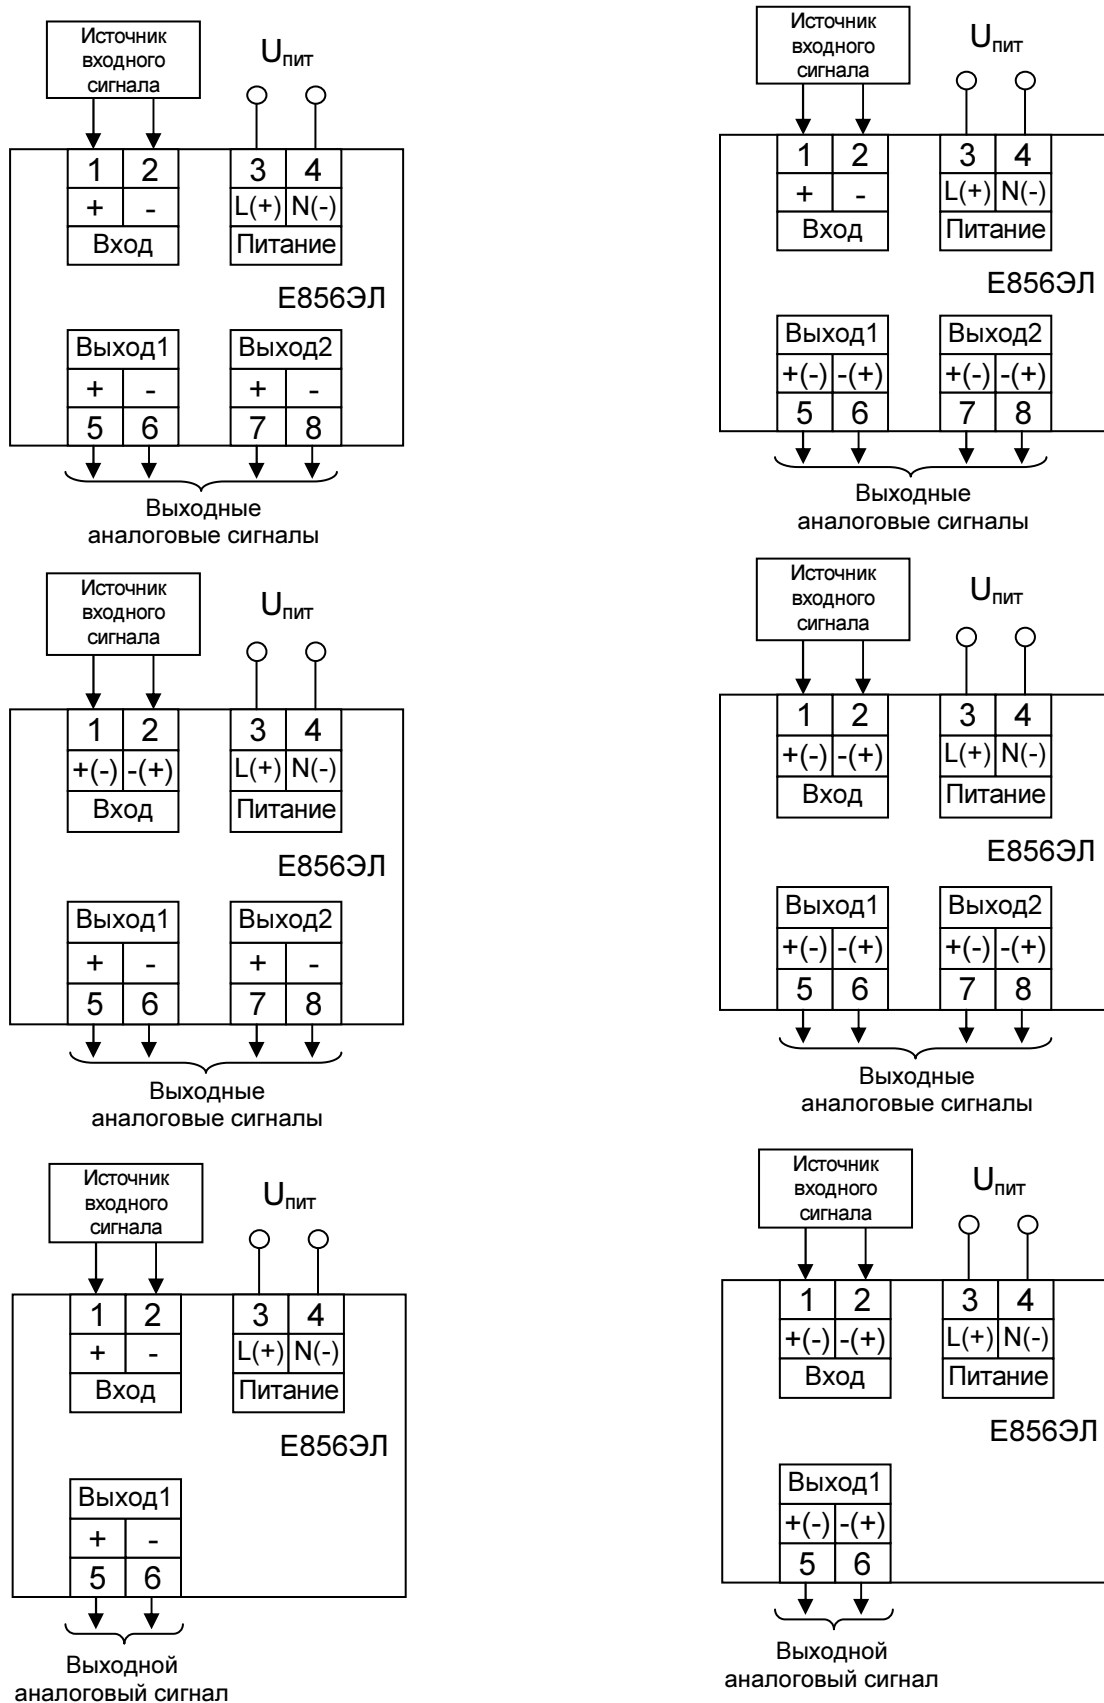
Источник входного сигнала

$U_{пит}$

1 2
+ -
Вход

3 4
L(+) N(-)
Питание

Е856ЭЛ

Выход1
+ -
5 6

Выход2
+ -
7 8

Выходные аналоговые сигналы

Источник входного сигнала

$U_{пит}$

1 2
+(-) -(+)
Вход

3 4
L(+) N(-)
Питание

Е856ЭЛ

Выход1
+ -
5 6

Выход2
+ -
7 8

Выходные аналоговые сигналы

Источник входного сигнала

$U_{пит}$

1 2
+ -
Вход

3 4
L(+) N(-)
Питание

Е856ЭЛ

Выход1
+ -
5 6

Выходной аналоговый сигнал

Источник входного сигнала

$U_{пит}$

1 2
+ -
Вход

3 4
L(+) N(-)
Питание

Е856ЭЛ

Выход1
+(-) -(+)
5 6

Выход2
+(-) -(+)
7 8

Выходные аналоговые сигналы

Источник входного сигнала

$U_{пит}$

1 2
+(-) -(+)
Вход

3 4
L(+) N(-)
Питание

Е856ЭЛ

Выход1
+(-) -(+)
5 6

Выход2
+(-) -(+)
7 8

Выходные аналоговые сигналы

Источник входного сигнала

$U_{пит}$

1 2
+(-) -(+)
Вход

3 4
L(+) N(-)
Питание

Е856ЭЛ

Выход1
+(-) -(+)
5 6

Выходной аналоговый сигнал